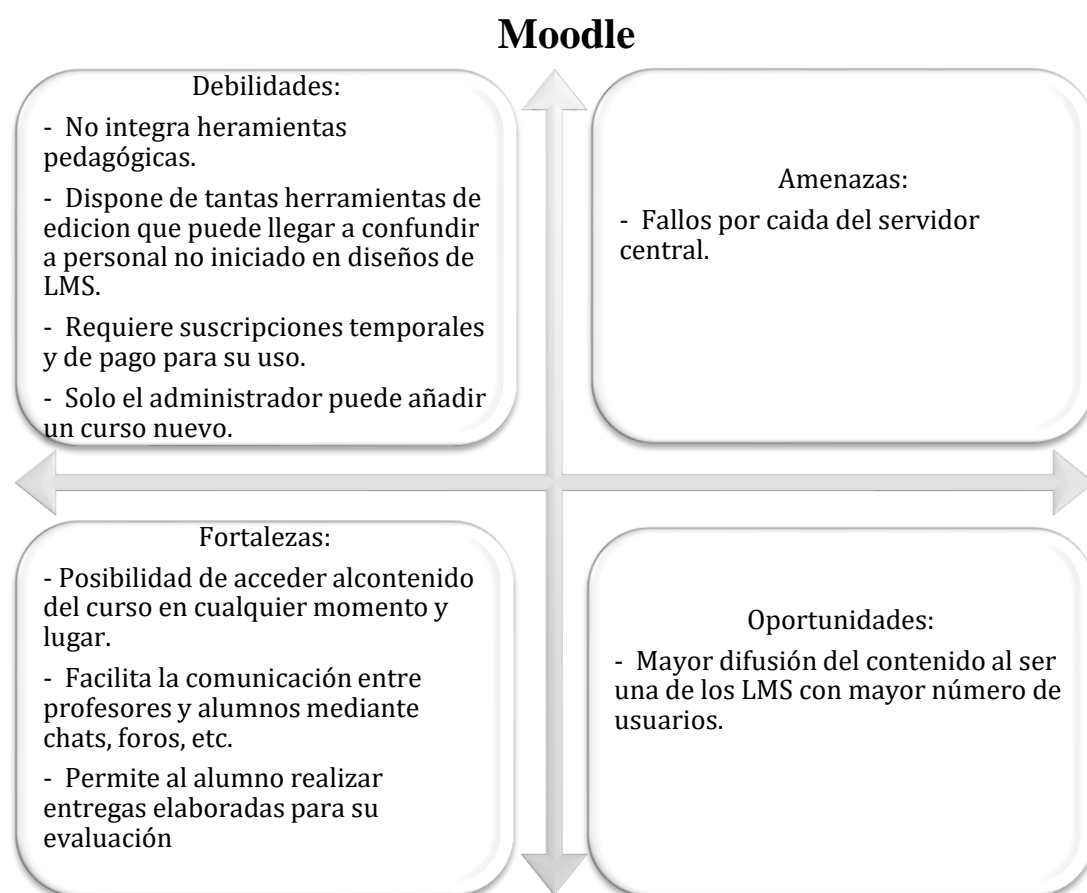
Moodle

Debilidades:

- No integra heramientas pedagógicas.

- Dispone de tantas herramientas de edicion que puede llegar a confundir a personal no iniciado en diseños de LMS.

- Requiere suscripciones temporales y de pago para su uso.

- Solo el administrador puede añadir un curso nuevo.

Amenazas:

- Fallos por caida del servidor central.

Fortalezas:

- Posibilidad de acceder alcontenido del curso en cualquier momento y lugar.

- Facilita la comunicación entre profesores y alumnos mediante chats, foros, etc.

- Permite al alumno realizar entregas elaboradas para su evaluación

Oportunidades:

- Mayor difusión del contenido al ser una de los LMS con mayor número de usuarios.